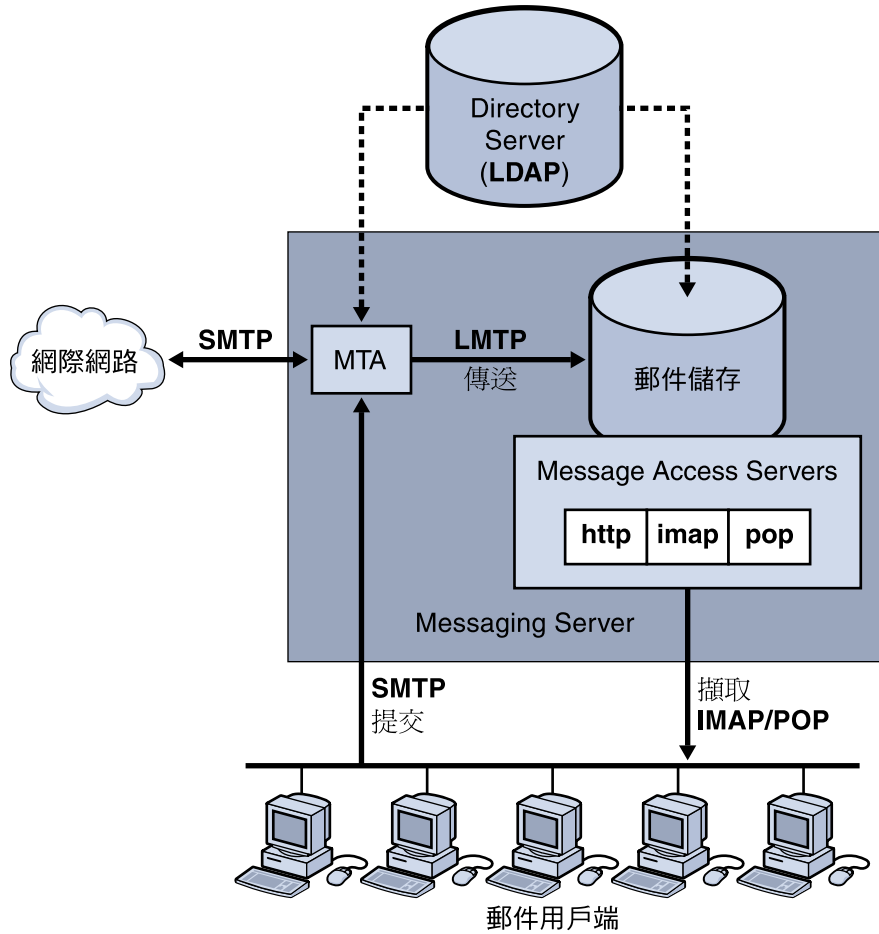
Directory Server (**LDAP**)

網際網路

**SMTP**

MTA

**LMTP**
傳送

郵件儲存

Message Access Servers

| http | imap | pop |
|---|---|---|

Messaging Server

**SMTP**
提交

擷取
**IMAP/POP**

郵件用戶端